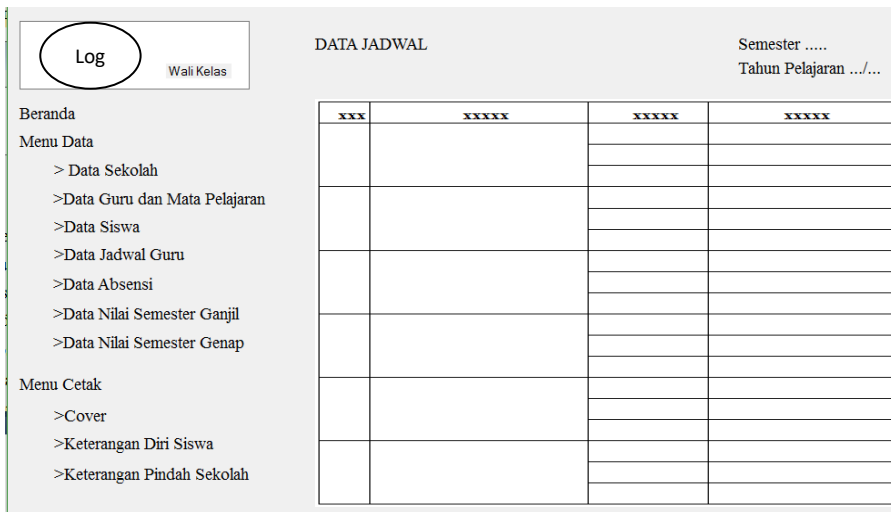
Log

Wali Kelas

DATA JADWAL

Semester .....
Tahun Pelajaran .../...

Beranda
Menu Data
> Data Sekolah
>Data Guru dan Mata Pelajaran
>Data Siswa
>Data Jadwal Guru
>Data Absensi
>Data Nilai Semester Ganjil
>Data Nilai Semester Genap

Menu Cetak
>Cover
>Keterangan Diri Siswa
>Keterangan Pindah Sekolah

| xxx | xxxxx | xxxxx | xxxxx |
|---|---|---|---|
| | | | |
| | | | |
| | | | |
| | | | |
| | | | |
| | | | |
| | | | |
| | | | |
| | | | |
| | | | |
| | | | |
| | | | |
| | | | |
| | | | |
| | | | |
| | | | |
| | | | |
| | | | |